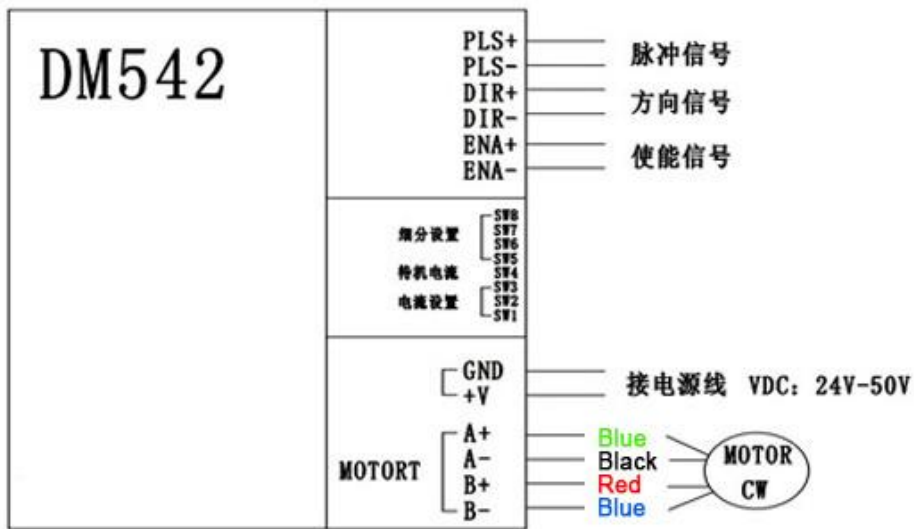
DM542

PLS+
PLS-
DIR+
DIR-
ENA+
ENA-

脉冲信号
方向信号
使能信号

细分设置
SW8
SW7
SW6
SW5
待机电流
SW4
SW3
电流设置
SW2
SW1

GND
+V
接电源线 VDC：24V-50V

MOTORT
A+
A-
B+
B-

Blue
Black
Red
Blue

MOTOR
CW